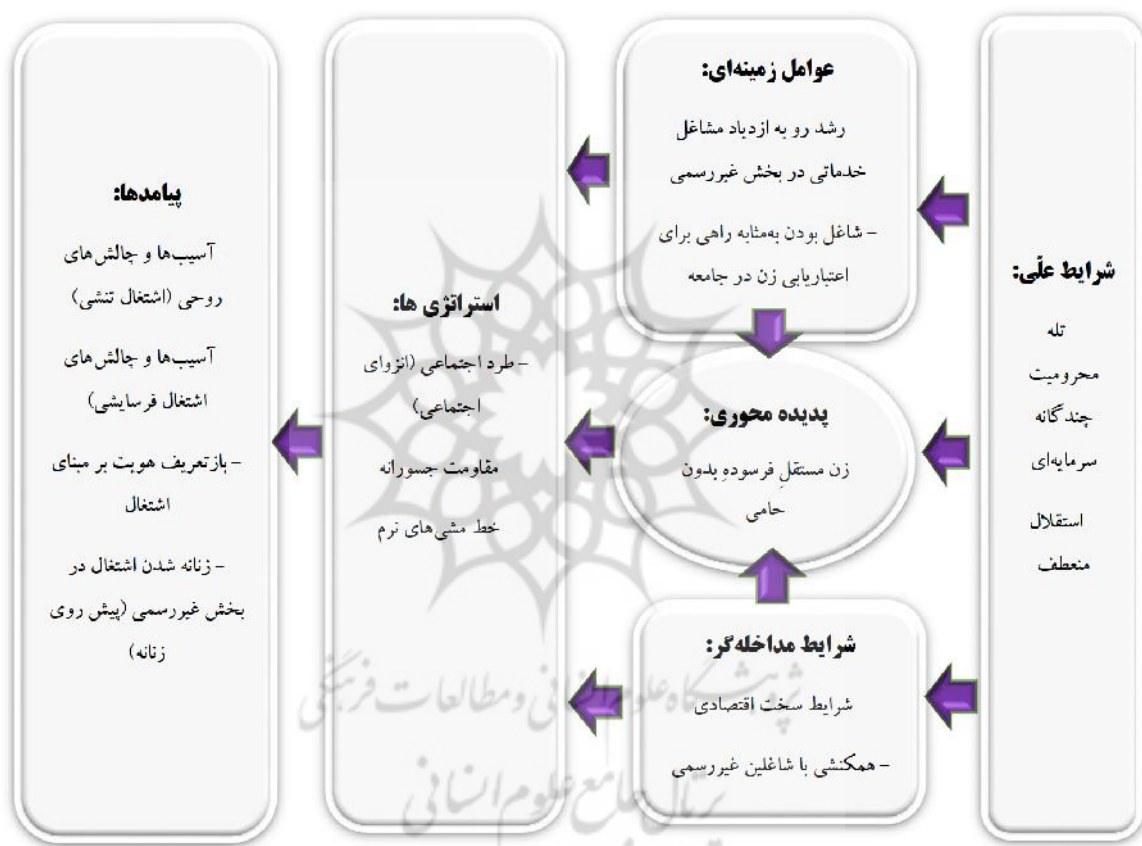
شرایط علّی:

تله محرومیت چندگانه سرمایه‌ای

استقلال منعطف

عوامل زمینه‌ای:

رشد رو به ازدیاد مشاغل خدماتی در بخش غیررسمی

– شاغل بودن به‌مثابه راهی برای اعتباریابی زن در جامعه

پدیده محوری:

زن مستقلِ فرسوده بدون حامی

شرایط مداخله‌گر:

شرایط سخت اقتصادی

– همکنشی با شاغلین غیررسمی

استراتژی ها:

– طرد اجتماعی (انزوای اجتماعی)

مقاومت جسورانه

خط مشی‌های نرم

پیامدها:

آسیب‌ها و چالش‌های روحی (اشتغال تنشی)

آسیب‌ها و چالش‌های اشتغال فرسایشی

– بازتعریف هویت بر مبنای اشتغال

– زنانه شدن اشتغال در بخش غیررسمی (پیش روی زنانه)

پژوهشگاه علوم انسانی و مطالعات فرهنگی

پرتال جامع علوم انسانی